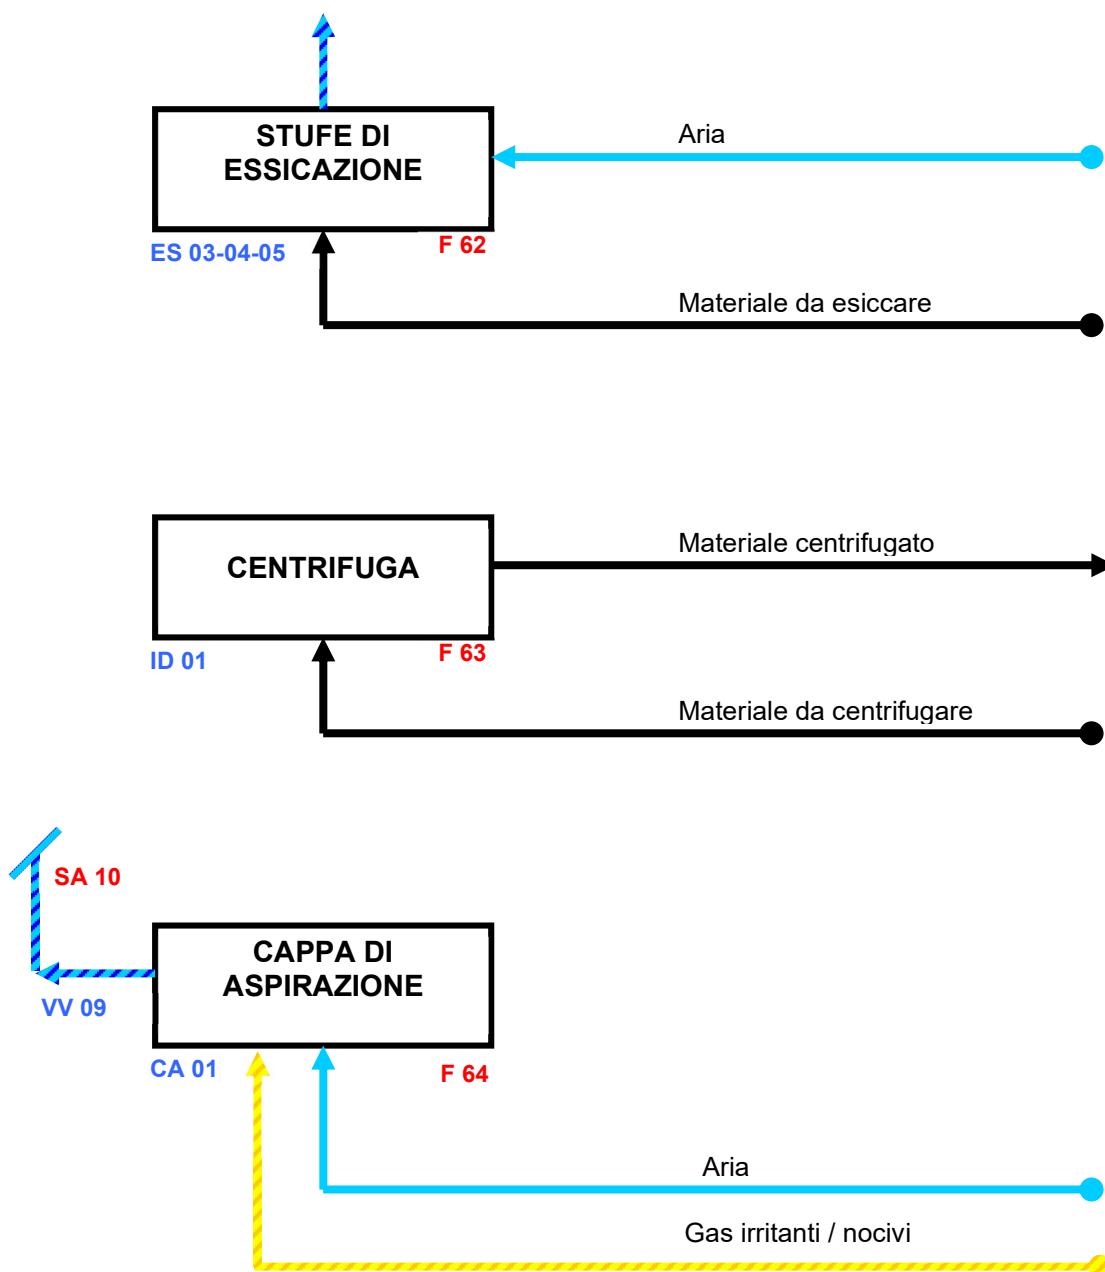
STUFE DI ESSICAZIONE

Aria

ES 03-04-05

F 62

Materiale da esiccare

CENTRIFUGA

Materiale centrifugato

ID 01

F 63

Materiale da centrifugare

SA 10

CAPPA DI ASPIRAZIONE

VV 09

CA 01

F 64

Aria

Gas irritanti / nocivi